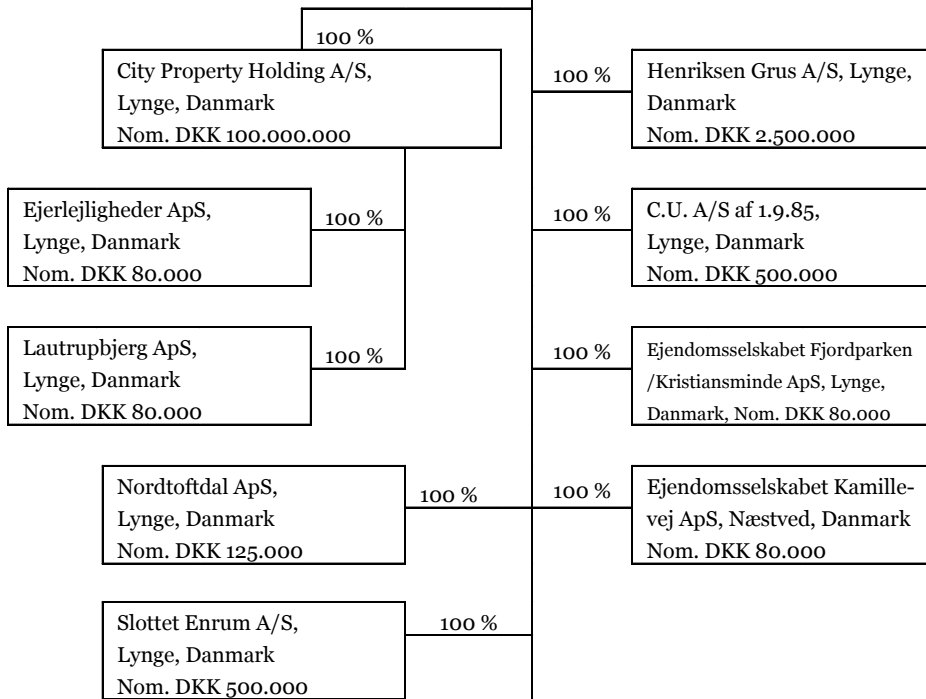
100 %

City Property Holding A/S, Lynge, Danmark Nom. DKK 100.000.000

100 %

Ejerlejligheder ApS, Lynge, Danmark Nom. DKK 80.000

100 %

Lautrupbjerg ApS, Lynge, Danmark Nom. DKK 80.000

Nordtoftdal ApS, Lynge, Danmark Nom. DKK 125.000

100 %

Slottet Enrum A/S, Lynge, Danmark Nom. DKK 500.000

100 %

100 %

Henriksen Grus A/S, Lynge, Danmark Nom. DKK 2.500.000

100 %

C.U. A/S af 1.9.85, Lynge, Danmark Nom. DKK 500.000

100 %

Ejendomsselskabet Fjordparken /Kristiansminde ApS, Lynge, Danmark, Nom. DKK 80.000

100 %

Ejendomsselskabet Kamillevej ApS, Næstved, Danmark Nom. DKK 80.000